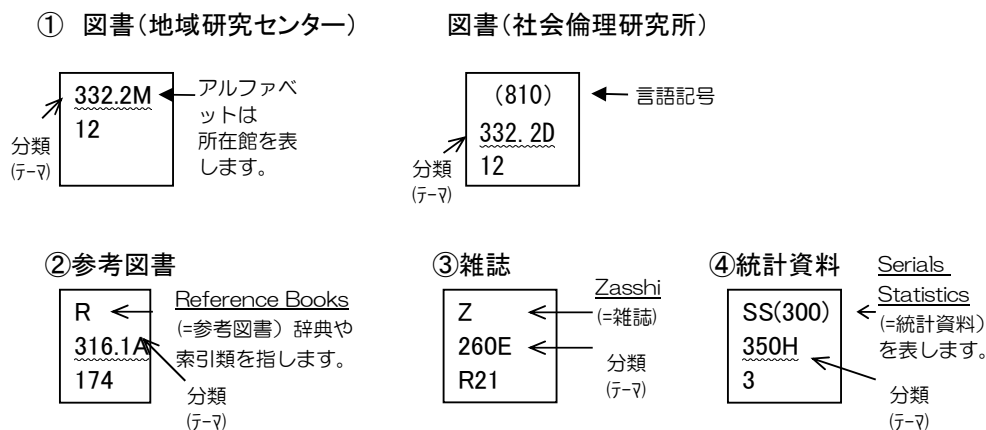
① 図書(地域研究センター)

332.2M
12

アルファベットは所在館を表します。

分類
(テーマ)

図書(社会倫理研究所)

(810)
332. 2D
12

言語記号

分類
(テーマ)

②参考図書

R
316.1A
174

Reference Books
(=参考図書) 辞典や索引類を指します。

分類
(テーマ)

③雑誌

Z
260E
R21

Zasshi
(=雑誌)

分類
(テーマ)

④統計資料

SS(300)
350H
3

Serials Statistics
(=統計資料)
を表します。

分類
(テーマ)